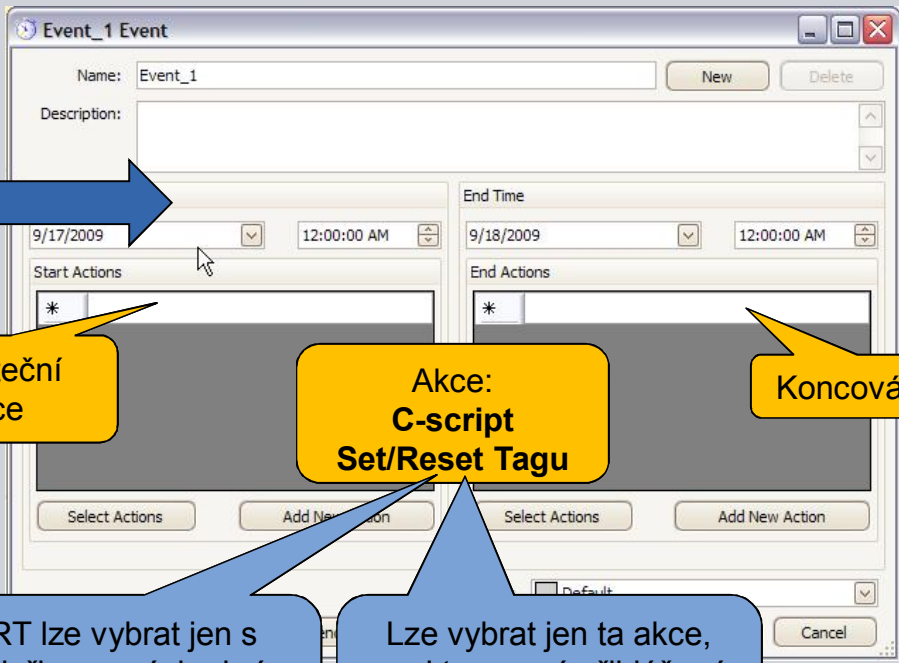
Event_1 Event

Name: Event_1

New

Delete

Description:

End Time

9/17/2009

12:00:00 AM

9/18/2009

12:00:00 AM

Start Actions

End Actions

*

*

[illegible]eční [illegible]ce

Akce:
**C-script**
**Set/Reset Tagu**

Koncová

Select Actions

Add New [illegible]

Select Actions

Add New Action

Default

Cancel

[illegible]RT lze vybrat jen s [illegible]

Lze vybrat jen ta akce, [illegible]